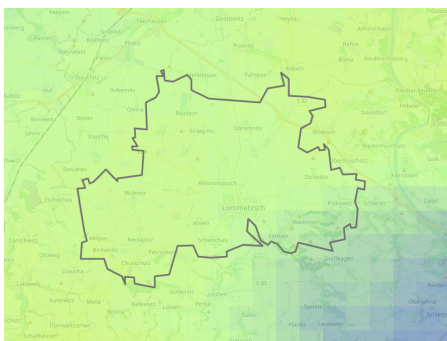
Reppen
Seerhausen
Gostewitz
Heyda
Ackerbergeb
Raitzen
Grubnitz
Mehltheuer
Hof
Dobernitz
Glaucha
Lommatzsch
Jessen
Zehren
Prausitz
Bahra
Kobeln
Wöllnitz
Striegnitz
Altlommatzsch
Schwochau
Churschütz
Leuben
Planitz
Löthain
Ketzergasse
Käbschütz
Soritz
Zscheila
Oberau
Dörschnitz
Proschwitz
Lossen
Sornitz
Korbitz
Zöthain
Neckanitz
Wuhnitz
Zöschau
Jahna
Ostrau
Zschochau
Mochau
5.85
5.85